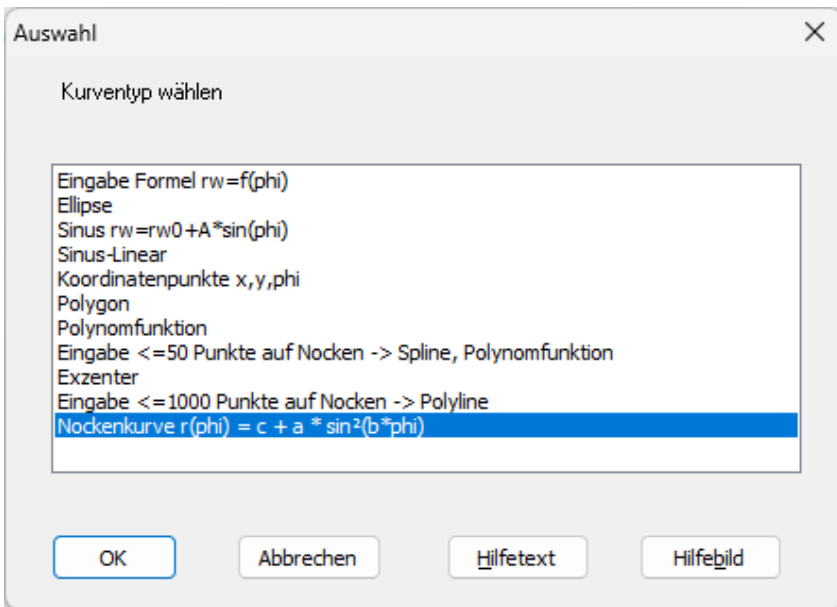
Auswahl

Kurventyp wählen

Eingabe Formel rw=f(phi)
Ellipse
Sinus rw=rw0+A*sin(phi)
Sinus-Linear
Koordinatenpunkte x,y,phi
Polygon
Polynomfunktion
Eingabe <=50 Punkte auf Nocken -> Spline, Polynomfunktion
Exzenter
Eingabe <=1000 Punkte auf Nocken -> Polyline
Nockenkurve r(phi) = c + a * sin²(b*phi)

OK
Abbrechen
Hilfetext
Hilfebild